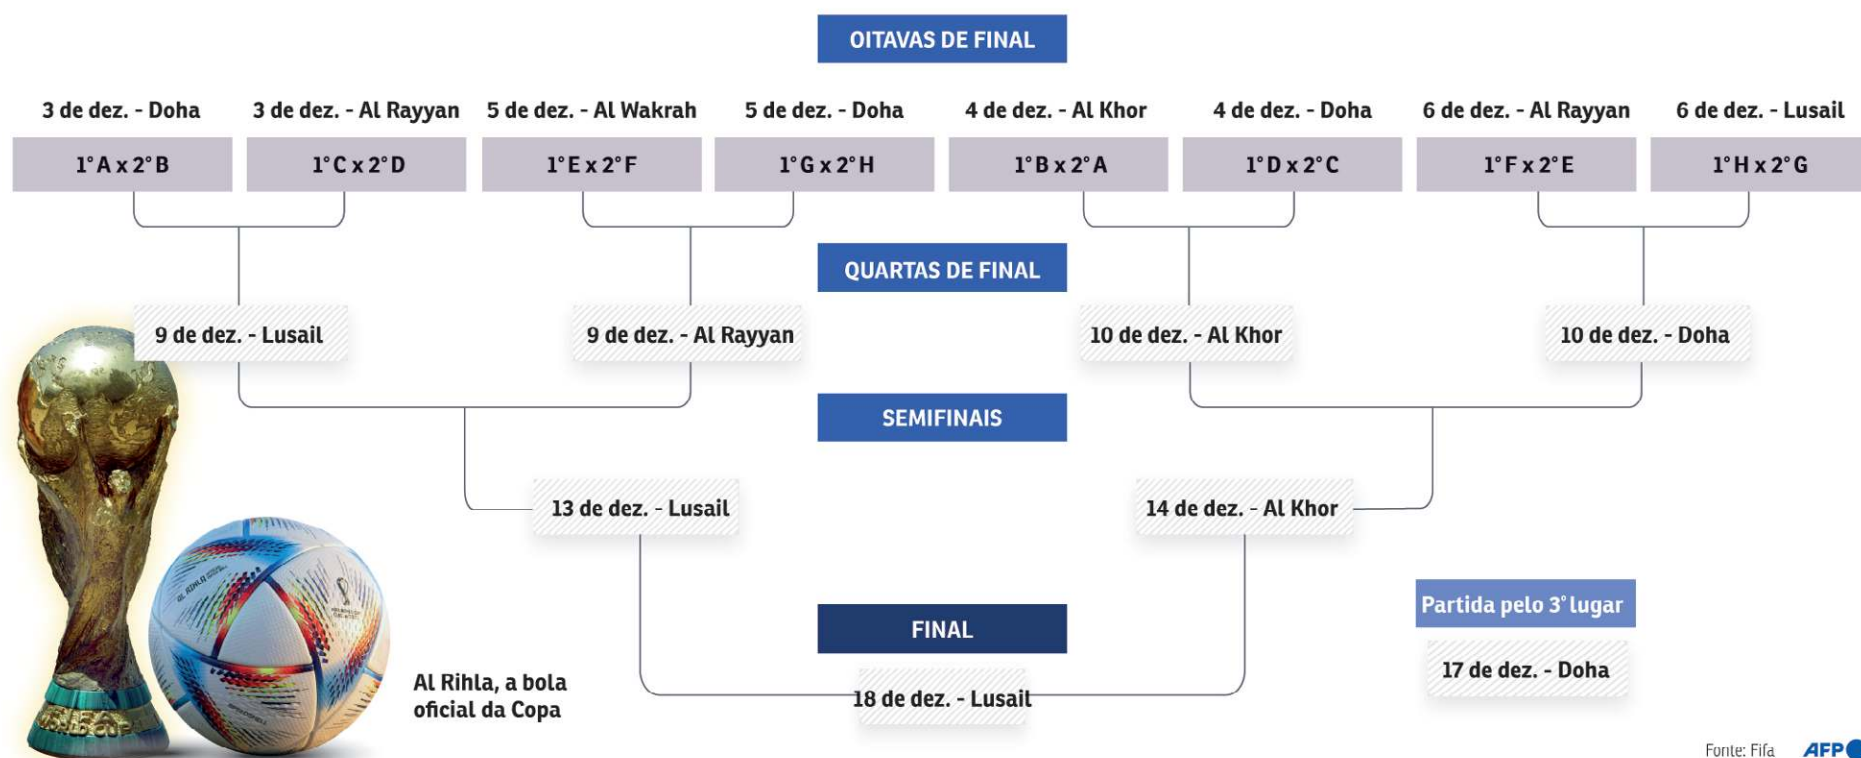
OITAVAS DE FINAL

3 de dez. - Doha
1°A x 2°B

3 de dez. - Al Rayyan
1°C x 2°D

5 de dez. - Al Wakrah
1°E x 2°F

5 de dez. - Doha
1°G x 2°H

4 de dez. - Al Khor
1°B x 2°A

4 de dez. - Doha
1°D x 2°C

6 de dez. - Al Rayyan
1°F x 2°E

6 de dez. - Lusail
1°H x 2°G

QUARTAS DE FINAL

9 de dez. - Lusail

9 de dez. - Al Rayyan

10 de dez. - Al Khor

10 de dez. - Doha

SEMIFINAIS

13 de dez. - Lusail

14 de dez. - Al Khor

FINAL

18 de dez. - Lusail

Partida pelo 3° lugar

17 de dez. - Doha

Al Rihla, a bola oficial da Copa

Fonte: Fifa

AFP